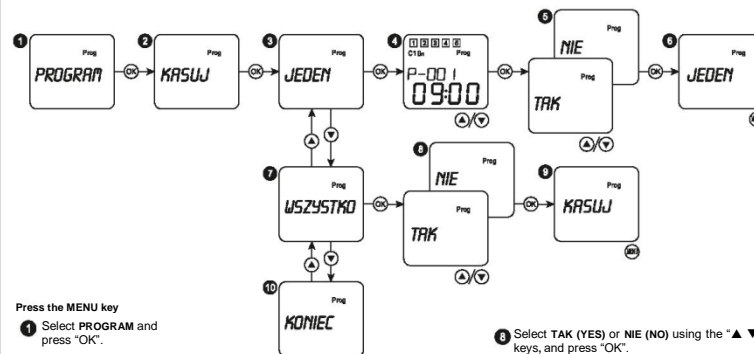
1 Prog PROGRAM OK 2 Prog KASUJ OK 3 Prog JEDEN OK 4 1 2 3 4 6 C1 Bn Prog P-001 09:00 ▲/▼ OK 5 Prog NIE Prog TAK ▲/▼ OK 6 Prog JEDEN

▲ ▼

7 Prog WSZYSTKO OK 8 Prog NIE Prog TAK ▲/▼ OK 9 Prog KASUJ

▲ ▼

10 Prog KONIEC

Press the MENU key

1 Select PROGRAM and press "OK".

8 Select TAK (YES) or NIE (NO) using the "▲ ▼ keys, and press "OK".